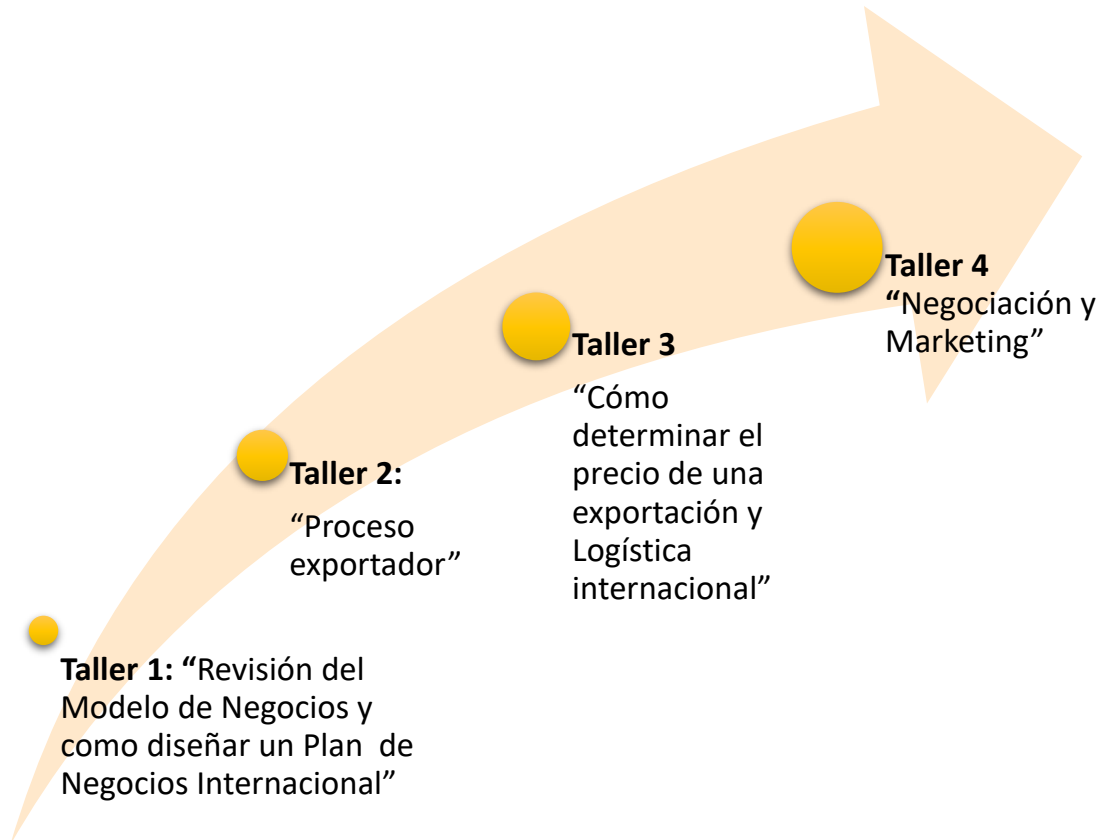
Taller 4
"Negociación y Marketing"

Taller 3
"Cómo determinar el precio de una exportación y Logística internacional"

Taller 2:
"Proceso exportador"

Taller 1: "Revisión del Modelo de Negocios y como diseñar un Plan de Negocios Internacional"